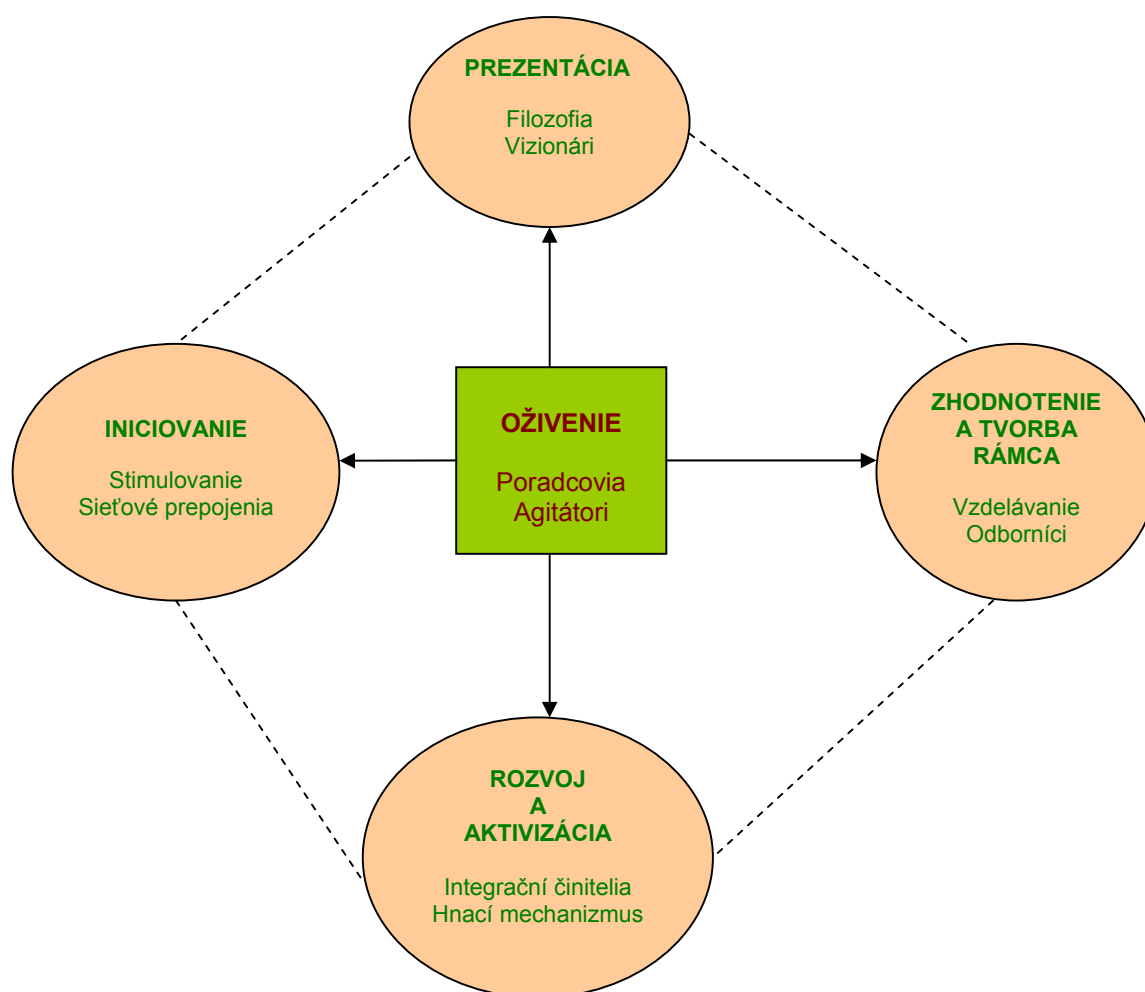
PREZENTÁCIA

Filozofia
Vizionári

INICIOVANIE

Stimulovanie
Sieťové prepojenia

OŽIVENIE

Poradcovia
Agitátori

ZHODNOTENIE A TVORBA RÁMCA

Vzdelávanie
Odborníci

ROZVOJ A AKTIVIZÁCIA

Integrační činitelia
Hnací mechanizmus